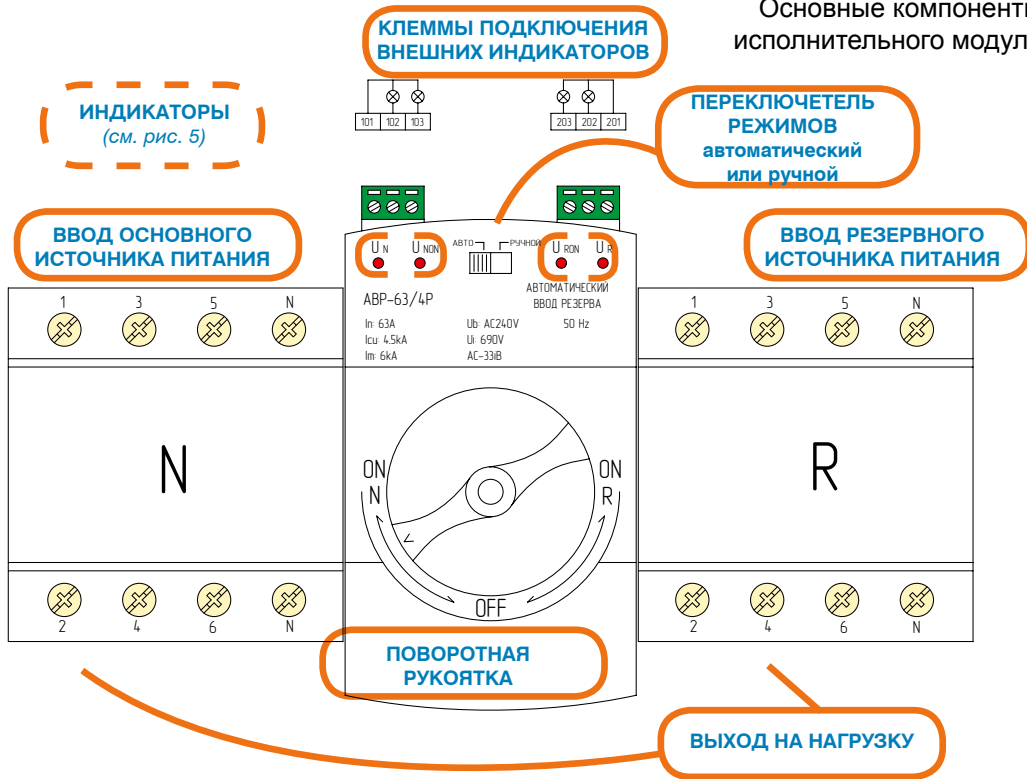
Основные компоненты исполнительного модул

КЛЕММЫ ПОДКЛЮЧЕНИЯ ВНЕШНИХ ИНДИКАТОРОВ

101 102 103

203 202 201

ИНДИКАТОРЫ (см. рис. 5)

ПЕРЕКЛЮЧЕТЕЛЬ РЕЖИМОВ автоматический или ручной

ВВОД ОСНОВНОГО ИСТОЧНИКА ПИТАНИЯ

ВВОД РЕЗЕРВНОГО ИСТОЧНИКА ПИТАНИЯ

$U_N$ $U_{NON}$ АВТО РУЧНОЙ $U_{RON}$ $U_R$

АВТОМАТИЧЕСКИЙ ВВОД РЕЗЕРВА

АВР-63/4Р

In: 63A
Icu: 4.5kA
Im: 6kA

Ub: AC240V
Ui: 690V
AC-33iB

50 Hz

1 3 5 N

1 3 5 N

N

R

ON N

ON R

OFF

2 4 6 N

2 4 6 N

ПОВОРОТНАЯ РУКОЯТКА

ВЫХОД НА НАГРУЗКУ